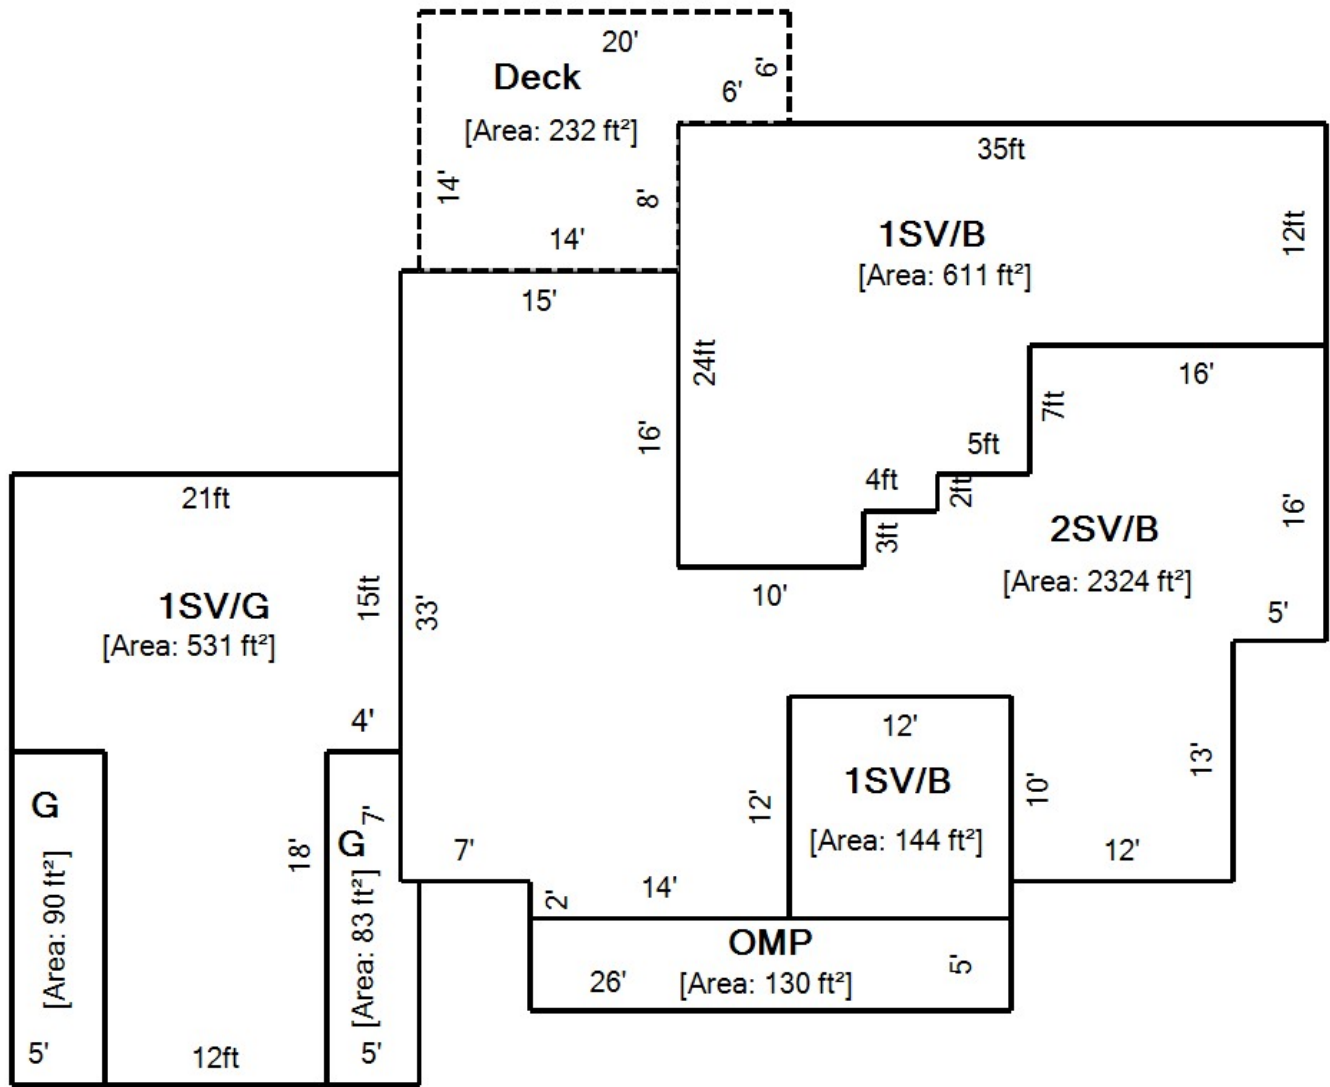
20'
Deck
6'
6'
[Area: 232 ft²]
14'
8'
14'
35ft
1SV/B
[Area: 611 ft²]
12ft
15'
24ft
16'
7ft
16'
5ft
4ft
2ft
3ft
2SV/B
[Area: 2324 ft²]
16'
10'
5'
21ft
1SV/G
[Area: 531 ft²]
15ft
33'
4'
12'
1SV/B
[Area: 144 ft²]
12'
10'
13'
G
[Area: 90 ft²]
18'
G
7'
[Area: 83 ft²]
7'
2'
14'
12'
OMP
26'
[Area: 130 ft²]
5'
5'
12ft
5'